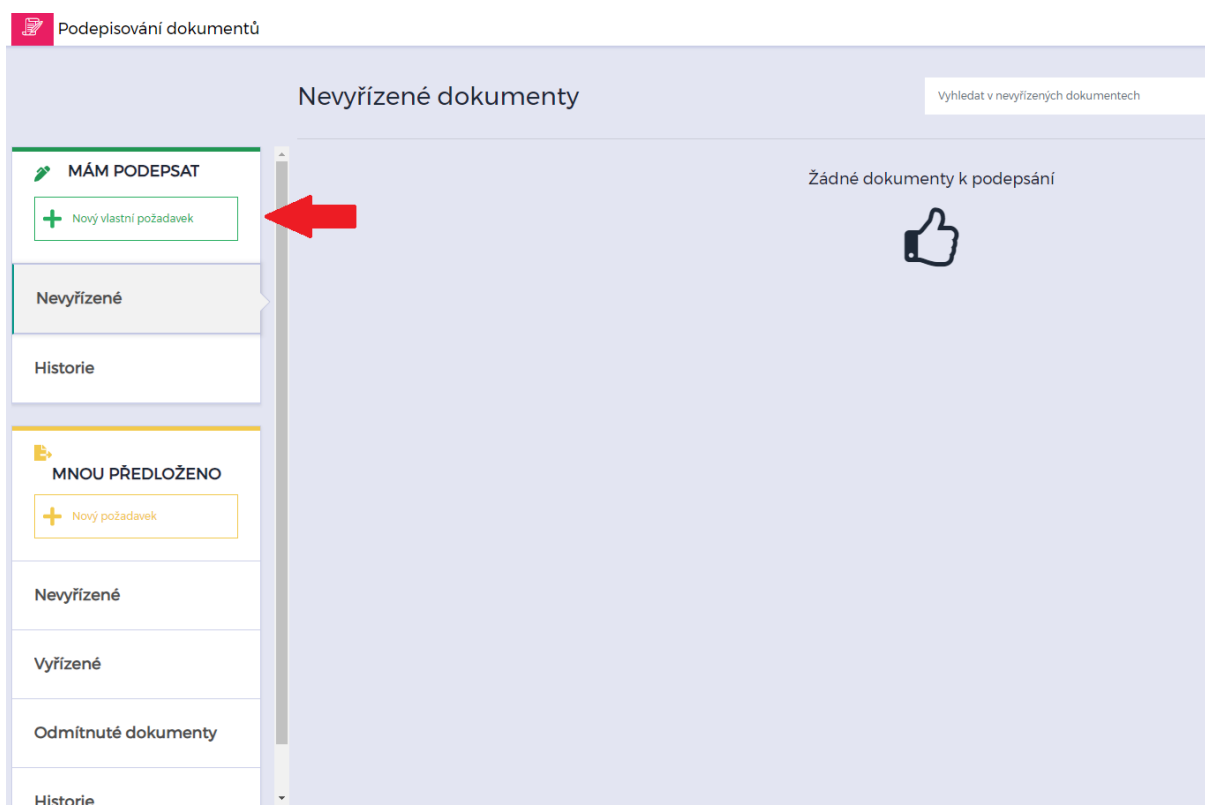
Podepisování dokumentů

Nevyřízené dokumenty

Vyhledat v nevyřízených dokumentech

MÁM PODEPSAT

Nový vlastní požadavek

Nevyřízené

Historie

MNOU PŘEDLOŽENO

Nový požadavek

Nevyřízené

Vyřízené

Odmítnuté dokumenty

Historie

Žádné dokumenty k podepsání